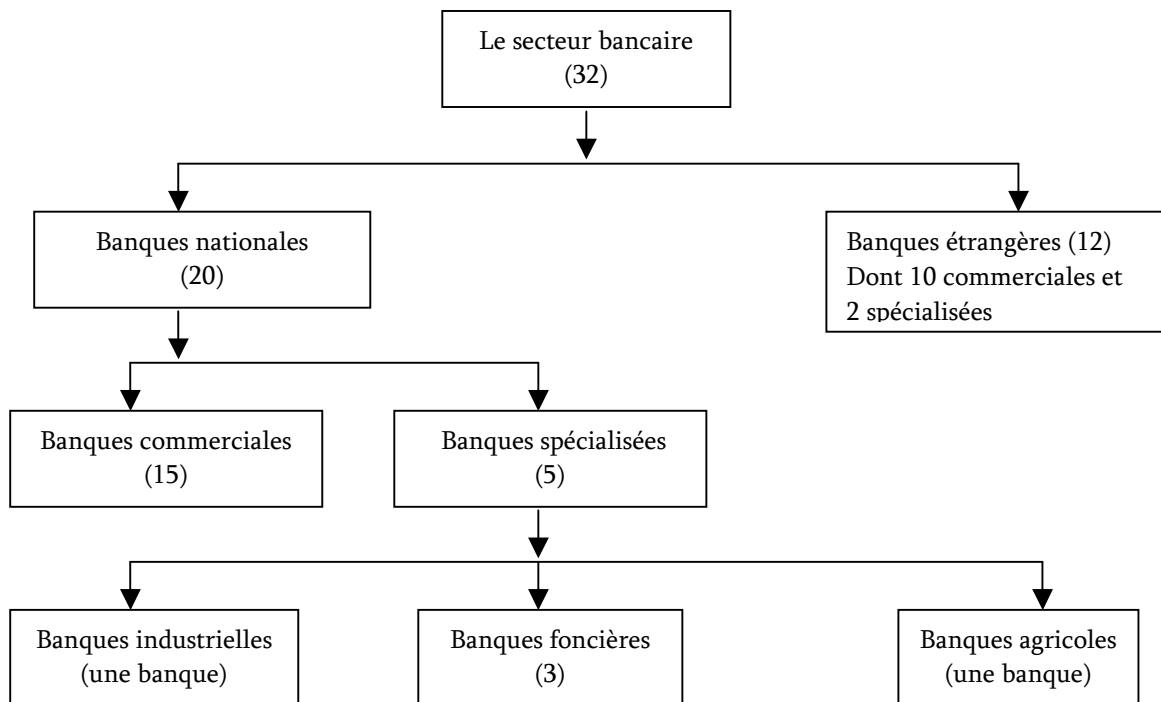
Le secteur bancaire
(32)

Banques nationales
(20)

Banques étrangères (12)
Dont 10 commerciales et
2 spécialisées

Banques commerciales
(15)

Banques spécialisées
(5)

Banques industrielles
(une banque)

Banques foncières
(3)

Banques agricoles
(une banque)